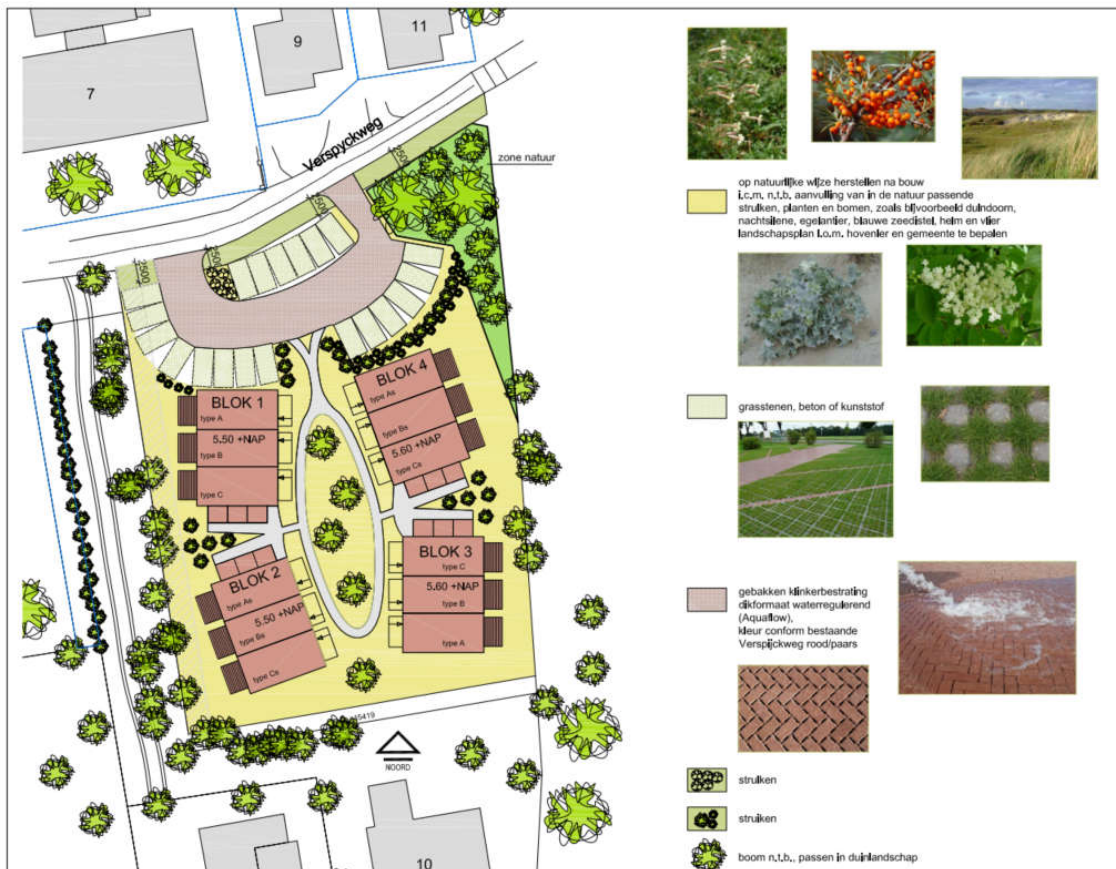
7

9

11

Verspyckweg

zone natuur

2500

2500

2500

2500

BLOK 1
type A
5.50 +NAP
type B
type C

BLOK 4
type As
type Bs
5.60 +NAP
type Cs

BLOK 2
type As
5.50 +NAP
type Bs
type Cs

BLOK 3
type C
5.60 +NAP
type B
type A

15419

NOORD

10

op natuurlijke wijze herstellen na bouw i.c.m. n.t.b. aanvulling van in de natuur passende struiken, planten en bomen, zoals bijvoorbeeld duindoorn, nachtsilene, egelantier, blauwe zeedistel, helm en vlier landschapsplan i.o.m. hovenier en gemeente te bepalen

grasstenen, beton of kunststof

gebakken klinkerbestrating dikformaat waterregulerend (Aquaflow), kleur conform bestaande Verspijckweg rood/paars

struiken

struiken

boom n.t.b., passen in duinlandschap